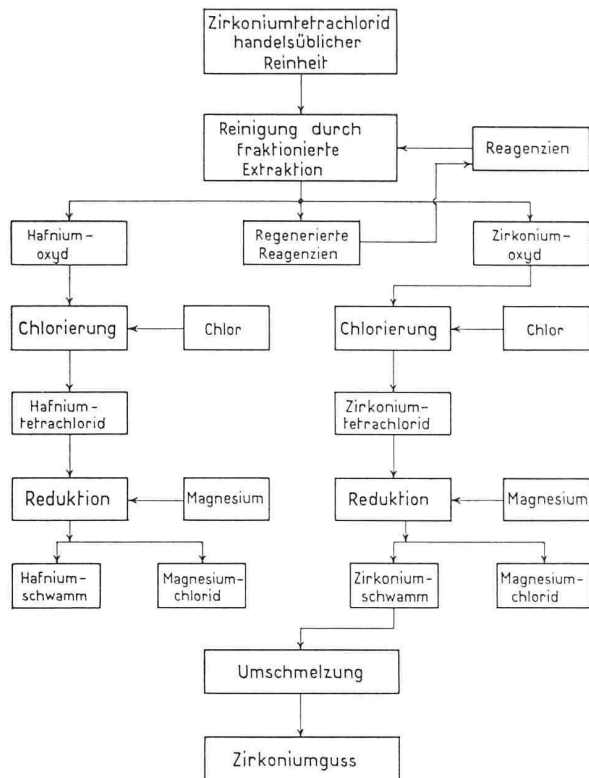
Zirkoniumtetrachlorid handelsüblicher Reinheit

Reinigung durch fraktionierte Extraktion

Reagenzien

Hafnium-oxyd

Regenerierte Reagenzien

Zirkonium-oxyd

Chlorierung

Chlor

Chlorierung

Chlor

Hafnium-tetrachlorid

Zirkonium-tetrachlorid

Reduktion

Magnesium

Reduktion

Magnesium

Hafnium-schwamm

Magnesium-chlorid

Zirkonium-schwamm

Magnesium-chlorid

Umschmelzung

Zirkoniumguss